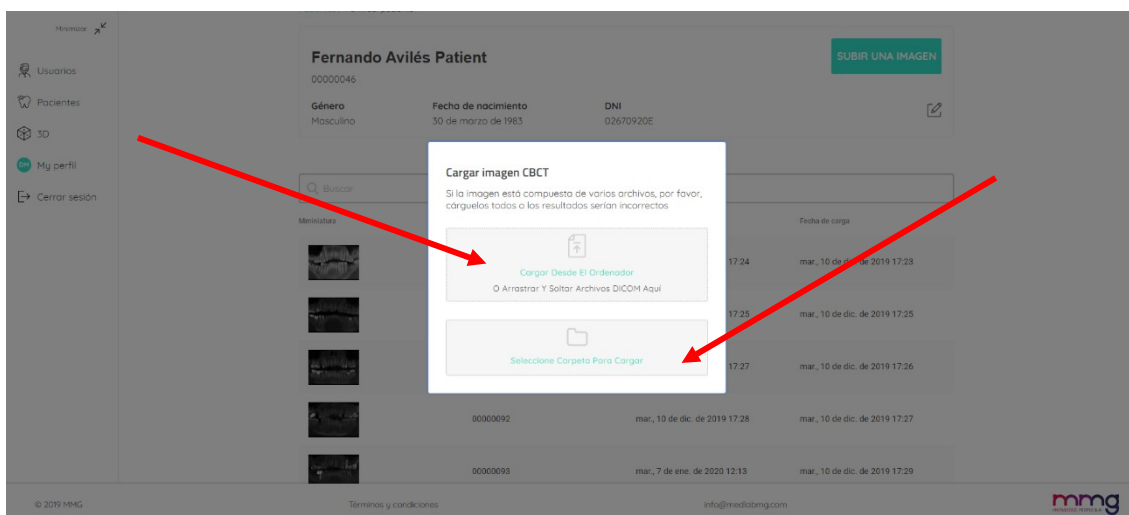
Minimizar

Usuarios

Pacientes

3D

My perfil

Cerrar sesión

Fernando Avilés Patient
00000046

SUBIR UNA IMAGEN

Género
Masculino

Fecha de nacimiento
30 de marzo de 1983

DNI
02670920E

Buscar

Miniatura

Fecha de carga

17:24

mar., 10 de dic. de 2019 17:23

17:25

mar., 10 de dic. de 2019 17:25

17:27

mar., 10 de dic. de 2019 17:26

00000092

mar., 10 de dic. de 2019 17:28

mar., 10 de dic. de 2019 17:27

00000093

mar., 7 de ene. de 2020 12:13

mar., 10 de dic. de 2019 17:29

Cargar imagen CBCT

Si la imagen está compuesta de varios archivos, por favor, cárguelos todos o los resultados serían incorrectos

Cargar Desde El Ordenador

O Arrastrar Y Soltar Archivos DICOM Aquí

Seleccione Carpeta Para Cargar

© 2019 MMG

Términos y condiciones

info@mediabmg.com

mmg